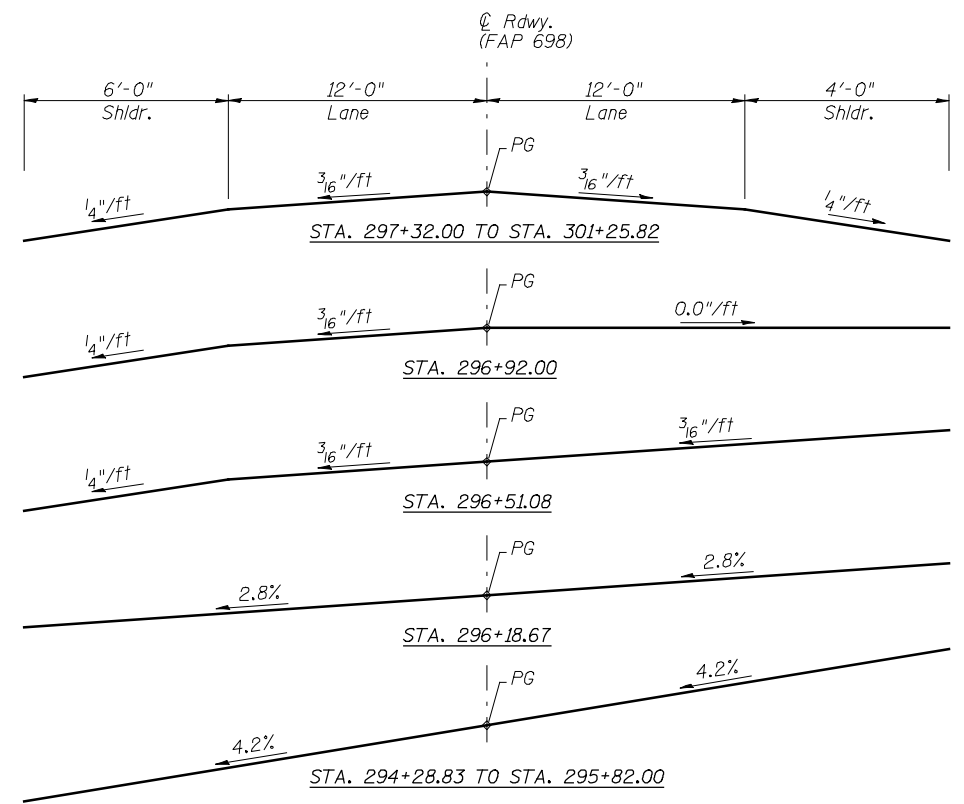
℄ Rdwy.
(FAP 698)

6'-0"
Shldr.

12'-0"
Lane

12'-0"
Lane

4'-0"
Shldr.

PG

$\frac{1}{4}$"/ft

$\frac{3}{16}$"/ft

$\frac{3}{16}$"/ft

$\frac{1}{4}$"/ft

STA. 297+32.00 TO STA. 301+25.82

PG

$\frac{1}{4}$"/ft

$\frac{3}{16}$"/ft

0.0"/ft

STA. 296+92.00

PG

$\frac{1}{4}$"/ft

$\frac{3}{16}$"/ft

$\frac{3}{16}$"/ft

STA. 296+51.08

PG

2.8%

2.8%

STA. 296+18.67

PG

4.2%

4.2%

STA. 294+28.83 TO STA. 295+82.00